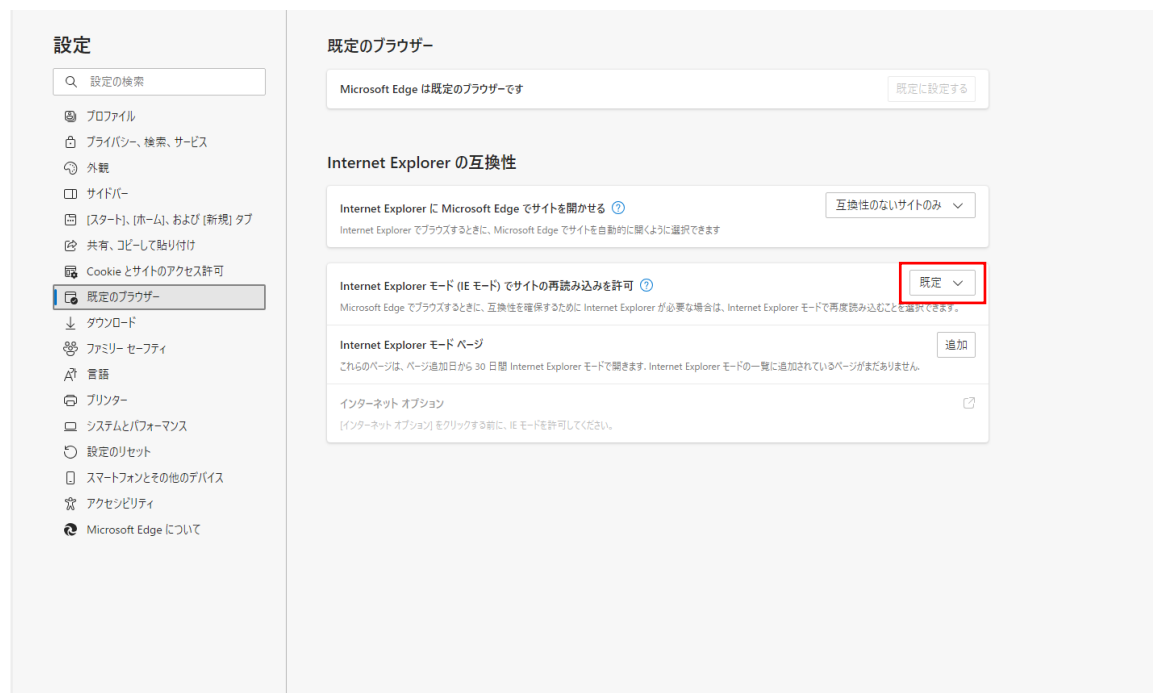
設定

設定の検索

プロファイル
プライバシー、検索、サービス
外観
サイドバー
[スタート]、[ホーム]、および [新規] タブ
共有、コピーして貼り付け
Cookie とサイトのアクセス許可
既定のブラウザー
ダウンロード
ファミリー セーフティ
言語
プリンター
システムとパフォーマンス
設定のリセット
スマートフォンとその他のデバイス
アクセシビリティ
Microsoft Edge について

既定のブラウザー

Microsoft Edge は既定のブラウザーです
既定に設定する

Internet Explorer の互換性

Internet Explorer に Microsoft Edge でサイトを開かせる
Internet Explorer でブラウズするときに、Microsoft Edge でサイトを自動的に開くように選択できます
互換性のないサイトのみ

Internet Explorer モード (IE モード) でサイトの再読み込みを許可
Microsoft Edge でブラウズするときに、互換性を確保するために Internet Explorer が必要な場合は、Internet Explorer モードで再度読み込むことを選択できます。
既定

Internet Explorer モード ページ
これらのページは、ページ追加日から 30 日間 Internet Explorer モードで開きます。Internet Explorer モードの一覧に追加されているページがまだありません。
追加

インターネット オプション
[インターネット オプション] をクリックする前に、IE モードを許可してください。